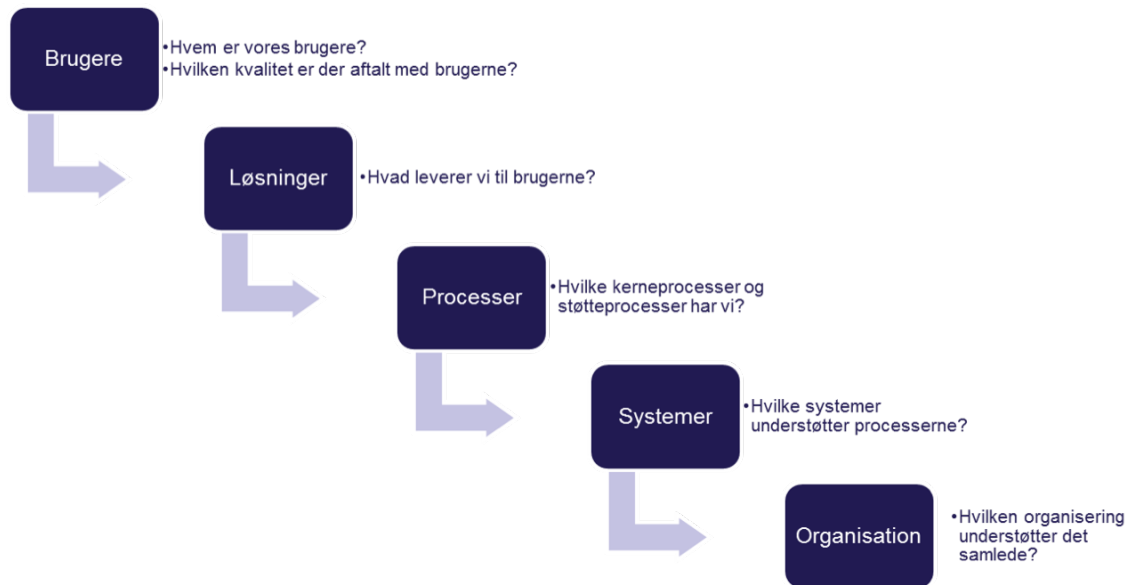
Brugere

•Hvem er vores brugere?
•Hvilken kvalitet er der aftalt med brugerne?

Løsninger

•Hvad leverer vi til brugerne?

Processer

•Hvilke kerneprocesser og støtteprocesser har vi?

Systemer

•Hvilke systemer understøtter processerne?

Organisation

•Hvilken organisering understøtter det samlede?